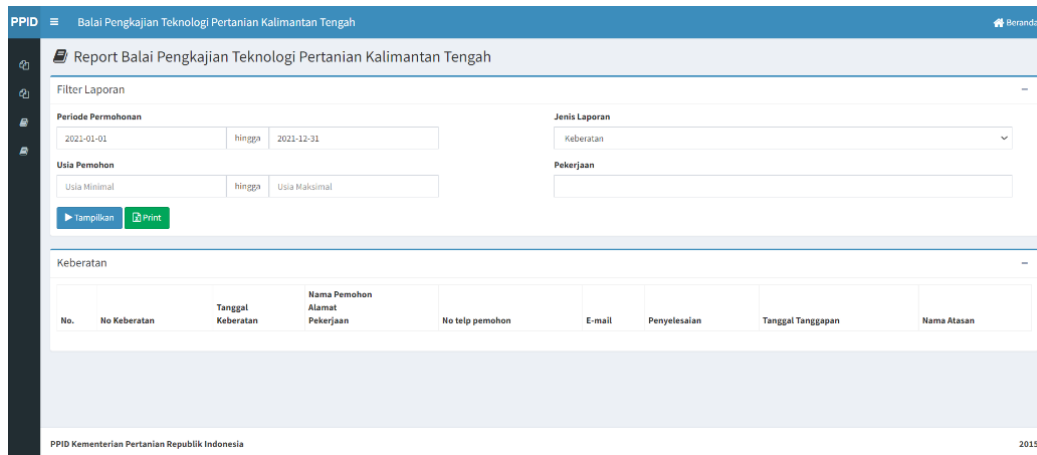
PPID ≡ Balai Pengkajian Teknologi Pertanian Kalimantan Tengah

Beranda

Report Balai Pengkajian Teknologi Pertanian Kalimantan Tengah

Filter Laporan

Periode Permohonan

2021-01-01 hingga 2021-12-31

Jenis Laporan

Keberatan

Usia Pemohon

Usia Minimal hingga Usia Maksimal

Pekerjaan

Tampilkan Print

Keberatan

| No. | No Keberatan | Tanggal Keberatan | Nama Pemohon Alamat Pekerjaan | No telp pemohon | E-mail | Penyelesaian | Tanggal Tanggapan | Nama Atasan |
|---|---|---|---|---|---|---|---|---|

PPID Kementerian Pertanian Republik Indonesia

2015